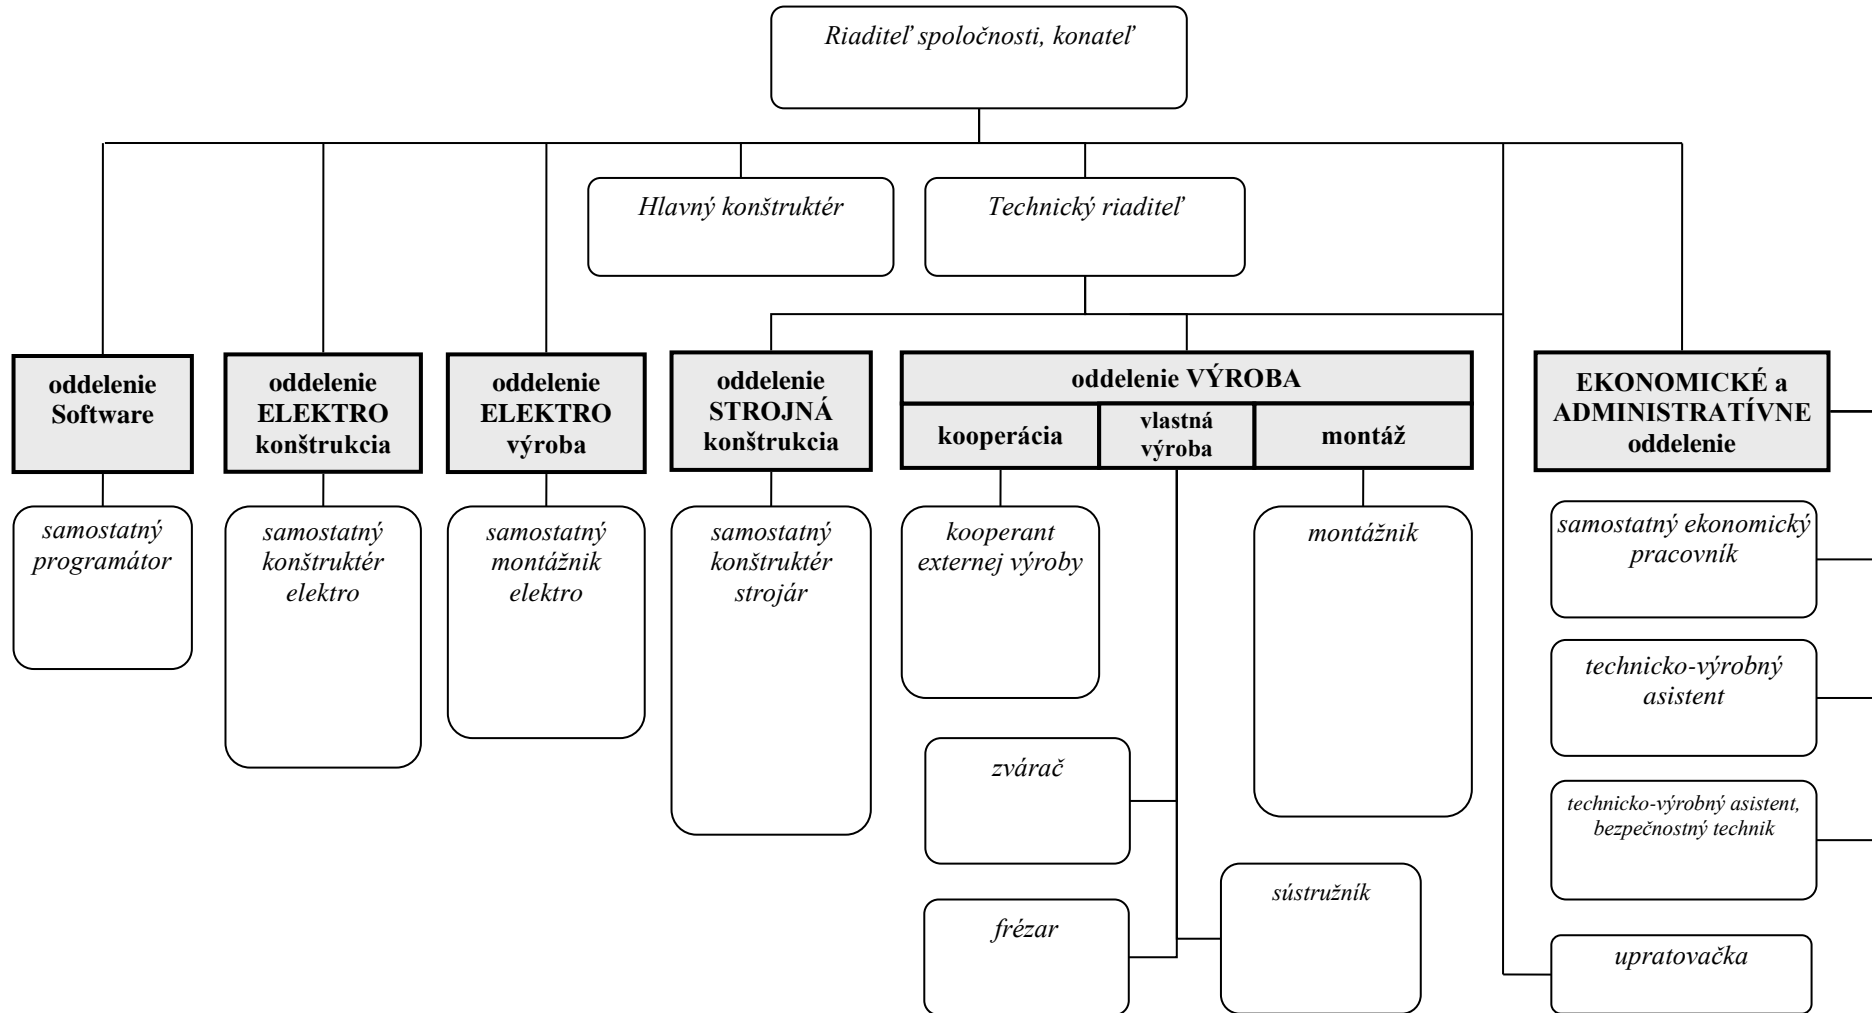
Riaditeľ spoločnosti, konateľ

Hlavný konštruktér

Technický riaditeľ

oddelenie Software

oddelenie ELEKTRO konštrukcia

oddelenie ELEKTRO výroba

oddelenie STROJNÁ konštrukcia

oddelenie VÝROBA

kooperácia

vlastná výroba

montáž

EKONOMICKÉ a ADMINISTRATÍVNE oddelenie

samostatný programátor

samostatný konštruktér elektro

samostatný montážnik elektro

samostatný konštruktér strojár

kooperant externej výroby

montážnik

samostatný ekonomický pracovník

technicko-výrobný asistent

technicko-výrobný asistent, bezpečnostný technik

zvárač

frézar

sústružník

upratovačka